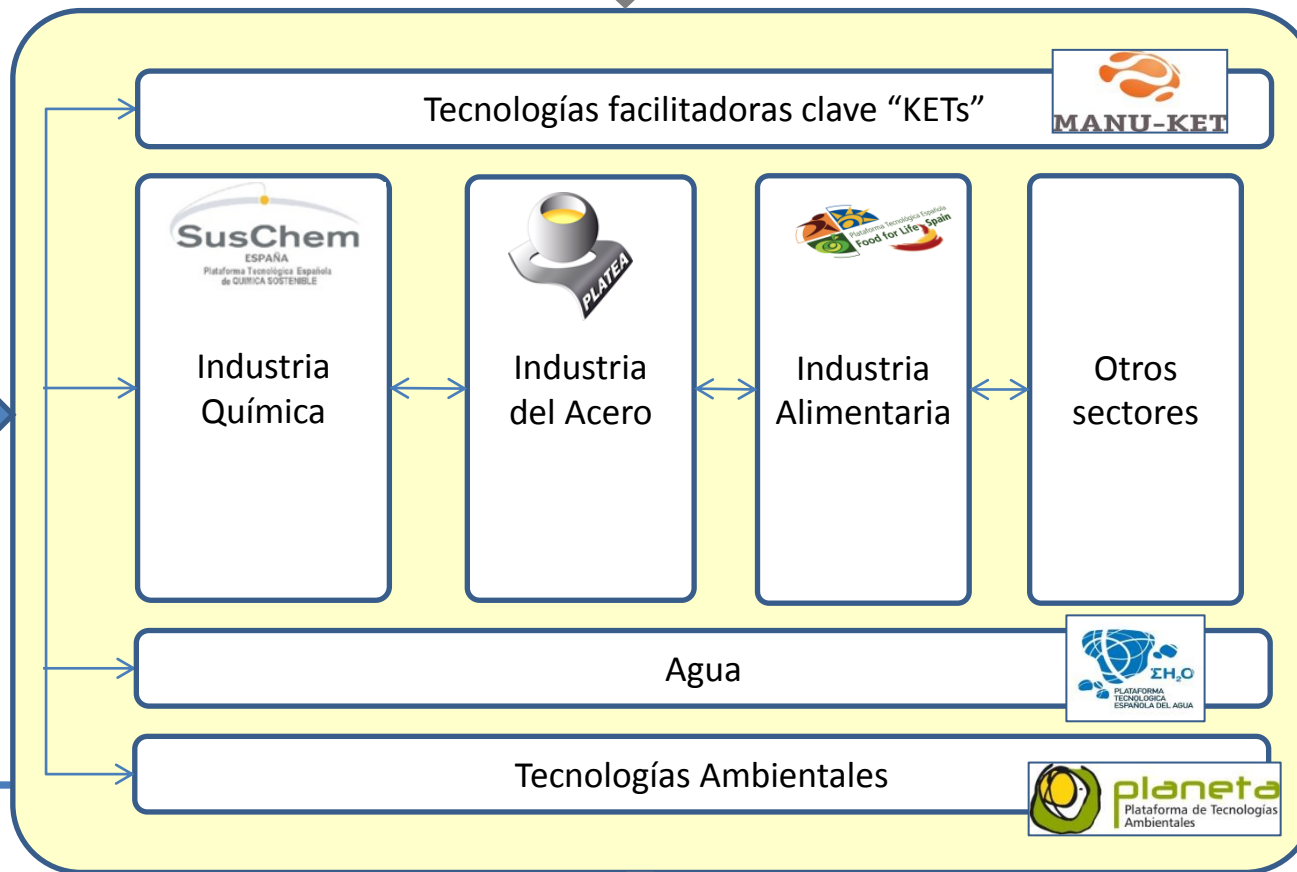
Tecnologías facilitadoras clave "KETs"

MANU-KET

SusChem
ESPAÑA
Plataforma Tecnológica Española de QUÍMICA SOSTENIBLE

Industria Química

PLATEA

Industria del Acero

Plataforma Tecnológica Española
Food for Life Spain

Industria Alimentaria

Otros sectores

Agua

$\Sigma H_2O$
PLATAFORMA TECNOLÓGICA ESPAÑOLA DEL AGUA

Tecnologías Ambientales

planeta
Plataforma de Tecnologías Ambientales